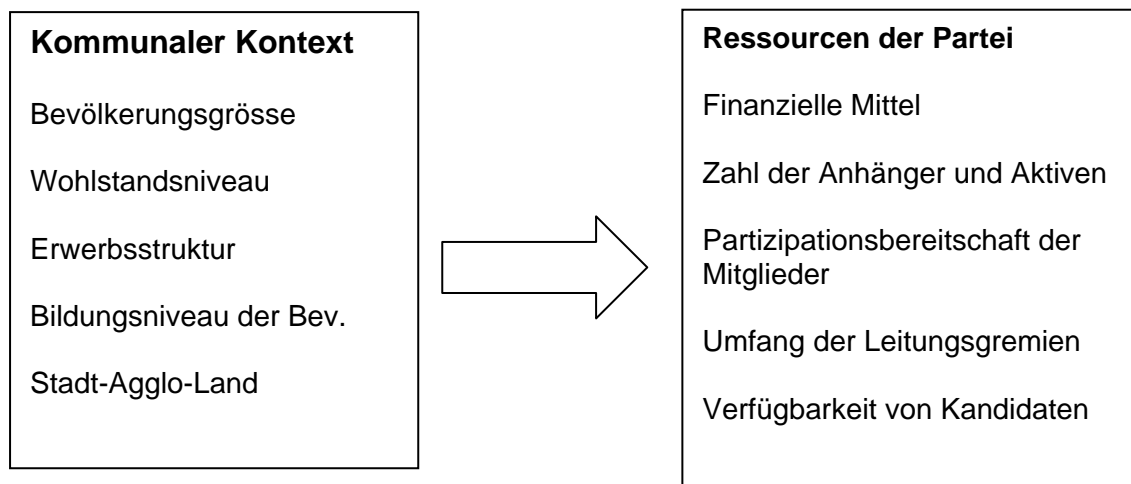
**Kommunaler Kontext**

Bevölkerungsgrösse

Wohlstandsniveau

Erwerbsstruktur

Bildungsniveau der Bev.

Stadt-Agglo-Land

**Ressourcen der Partei**

Finanzielle Mittel

Zahl der Anhänger und Aktiven

Partizipationsbereitschaft der Mitglieder

Umfang der Leitungsgremien

Verfügbarkeit von Kandidaten